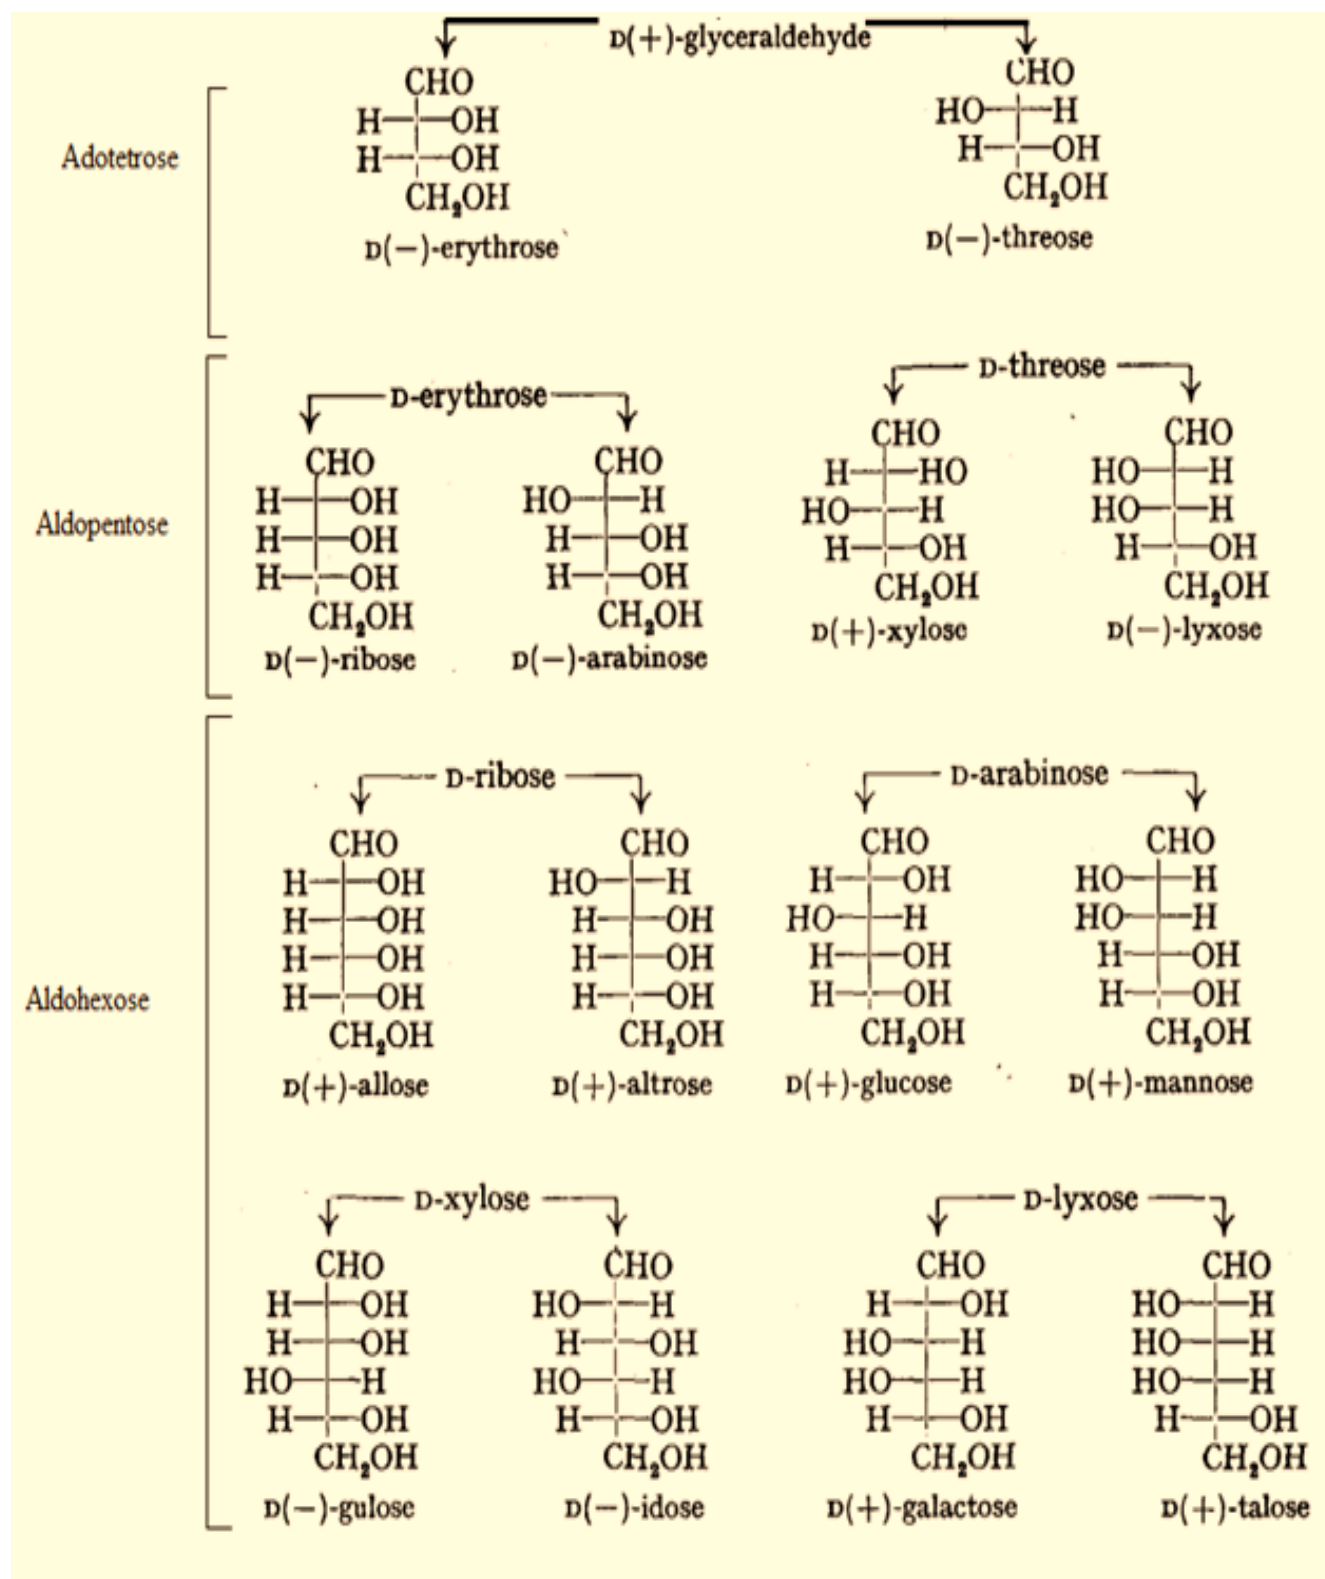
D(+)-glyceraldehyde

Adotetrose

CHO
H—OH
H—OH
$CH_2OH$
D(−)-erythrose

CHO
HO—H
H—OH
$CH_2OH$
D(−)-threose

Aldopentose

D-erythrose

CHO
H—OH
H—OH
H—OH
$CH_2OH$
D(−)-ribose

CHO
HO—H
H—OH
H—OH
$CH_2OH$
D(−)-arabinose

D-threose

CHO
H—HO
HO—H
H—OH
$CH_2OH$
D(+)-xylose

CHO
HO—H
HO—H
H—OH
$CH_2OH$
D(−)-lyxose

Aldohexose

D-ribose

CHO
H—OH
H—OH
H—OH
H—OH
$CH_2OH$
D(+)-allose

CHO
HO—H
H—OH
H—OH
H—OH
$CH_2OH$
D(+)-altrose

D-arabinose

CHO
H—OH
HO—H
H—OH
H—OH
$CH_2OH$
D(+)-glucose

CHO
HO—H
HO—H
H—OH
H—OH
$CH_2OH$
D(+)-mannose

D-xylose

CHO
H—OH
H—OH
HO—H
H—OH
$CH_2OH$
D(−)-gulose

CHO
HO—H
H—OH
HO—H
H—OH
$CH_2OH$
D(−)-idose

D-lyxose

CHO
H—OH
HO—H
HO—H
H—OH
$CH_2OH$
D(+)-galactose

CHO
HO—H
HO—H
HO—H
H—OH
$CH_2OH$
D(+)-talose